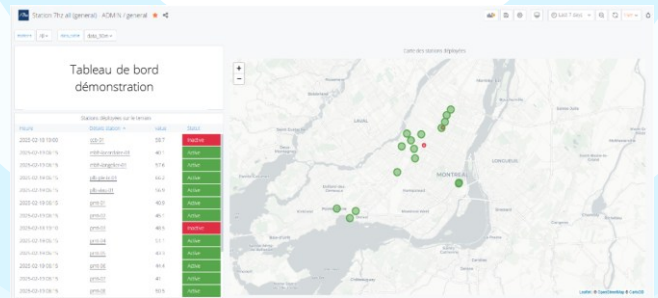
Station 7hr all (general) · ADMIN / general

Tableau de bord démonstration

Stations déployées sur le terrain

| Heure | Station | Value | Statut |
|---|---|---|---|
| 2020-02-10 10:00 | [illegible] | 53.7 | Inactive |
| 2020-02-19 06:15 | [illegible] | 40.1 | Active |
| 2020-02-19 06:15 | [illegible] | 57.6 | Active |
| 2020-02-19 06:15 | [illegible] | 64.2 | Active |
| 2020-02-19 06:15 | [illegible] | 56.9 | Active |
| 2020-02-19 06:15 | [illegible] | 40.9 | Active |
| 2020-02-19 06:15 | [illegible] | 46.1 | Active |
| 2020-02-19 06:15 | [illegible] | 48.5 | Inactive |
| 2020-02-19 06:15 | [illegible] | 57.1 | Active |
| 2020-02-19 06:15 | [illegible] | 44.5 | Active |
| 2020-02-19 06:15 | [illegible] | 44.6 | Active |
| 2020-02-19 06:15 | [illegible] | 40 | Active |
| 2020-02-19 06:15 | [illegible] | 50.5 | Active |

Carte des stations déployées

LONGUEUIL
MONTRÉAL

Leaflet | © OpenStreetMap © CartoDB